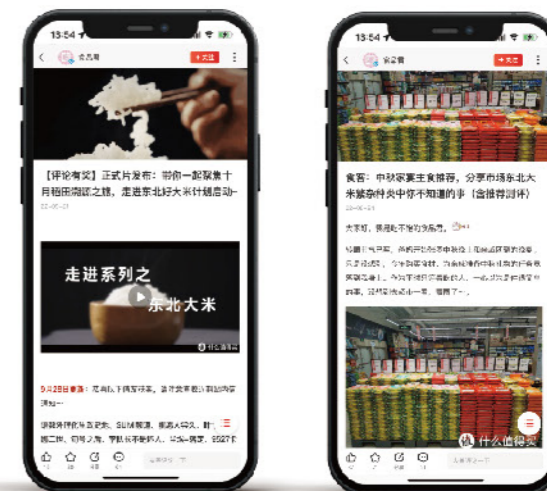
13:54

食品局

+关注

【评论有奖】正式片发布：带你一起聚焦十月稻田溯源之旅，走进东北好大米计划启动~

走进系列之

东北大米

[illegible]

13:54

食品局

+关注

食客：中秋家宴主食推荐，分享市场东北大米畅销榜中你不知道的事（含推荐附件）

大家好，我是吃不胖的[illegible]

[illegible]

什么值得买